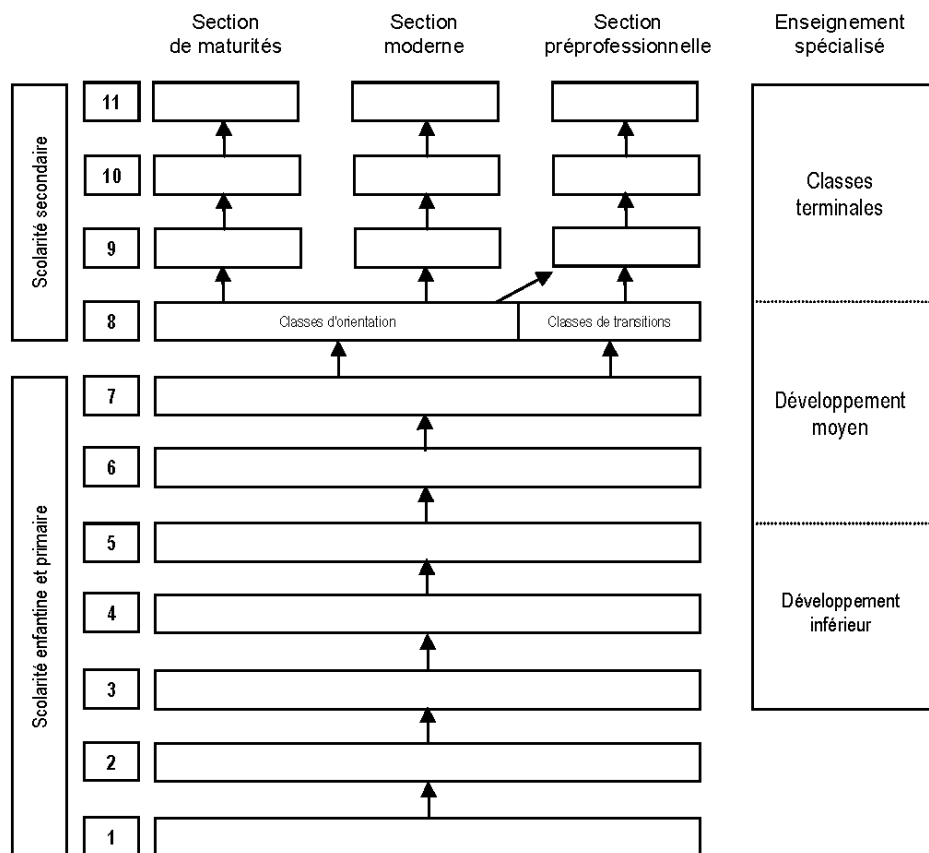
Section de maturités

Section moderne

Section préprofessionnelle

Enseignement spécialisé

Scolarité secondaire

11

10

9

8

Classes d'orientation

Classes de transitions

Classes terminales

Développement moyen

Développement inférieur

Scolarité enfantine et primaire

7

6

5

4

3

2

1